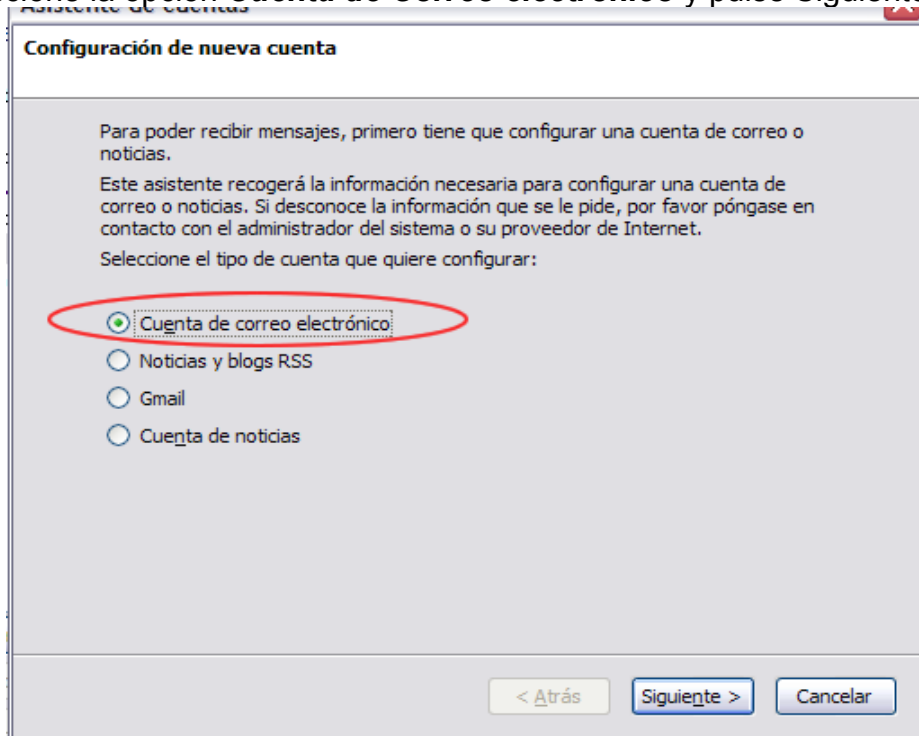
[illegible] la opción Cuenta de correo electrónico y pulse Siguiente

Asistente de cuentas

Configuración de nueva cuenta

Para poder recibir mensajes, primero tiene que configurar una cuenta de correo o noticias.

Este asistente recogerá la información necesaria para configurar una cuenta de correo o noticias. Si desconoce la información que se le pide, por favor póngase en contacto con el administrador del sistema o su proveedor de Internet.

Seleccione el tipo de cuenta que quiere configurar:

Cuenta de correo electrónico

Noticias y blogs RSS

Gmail

Cuenta de noticias

< Atrás

Siguiente >

Cancelar